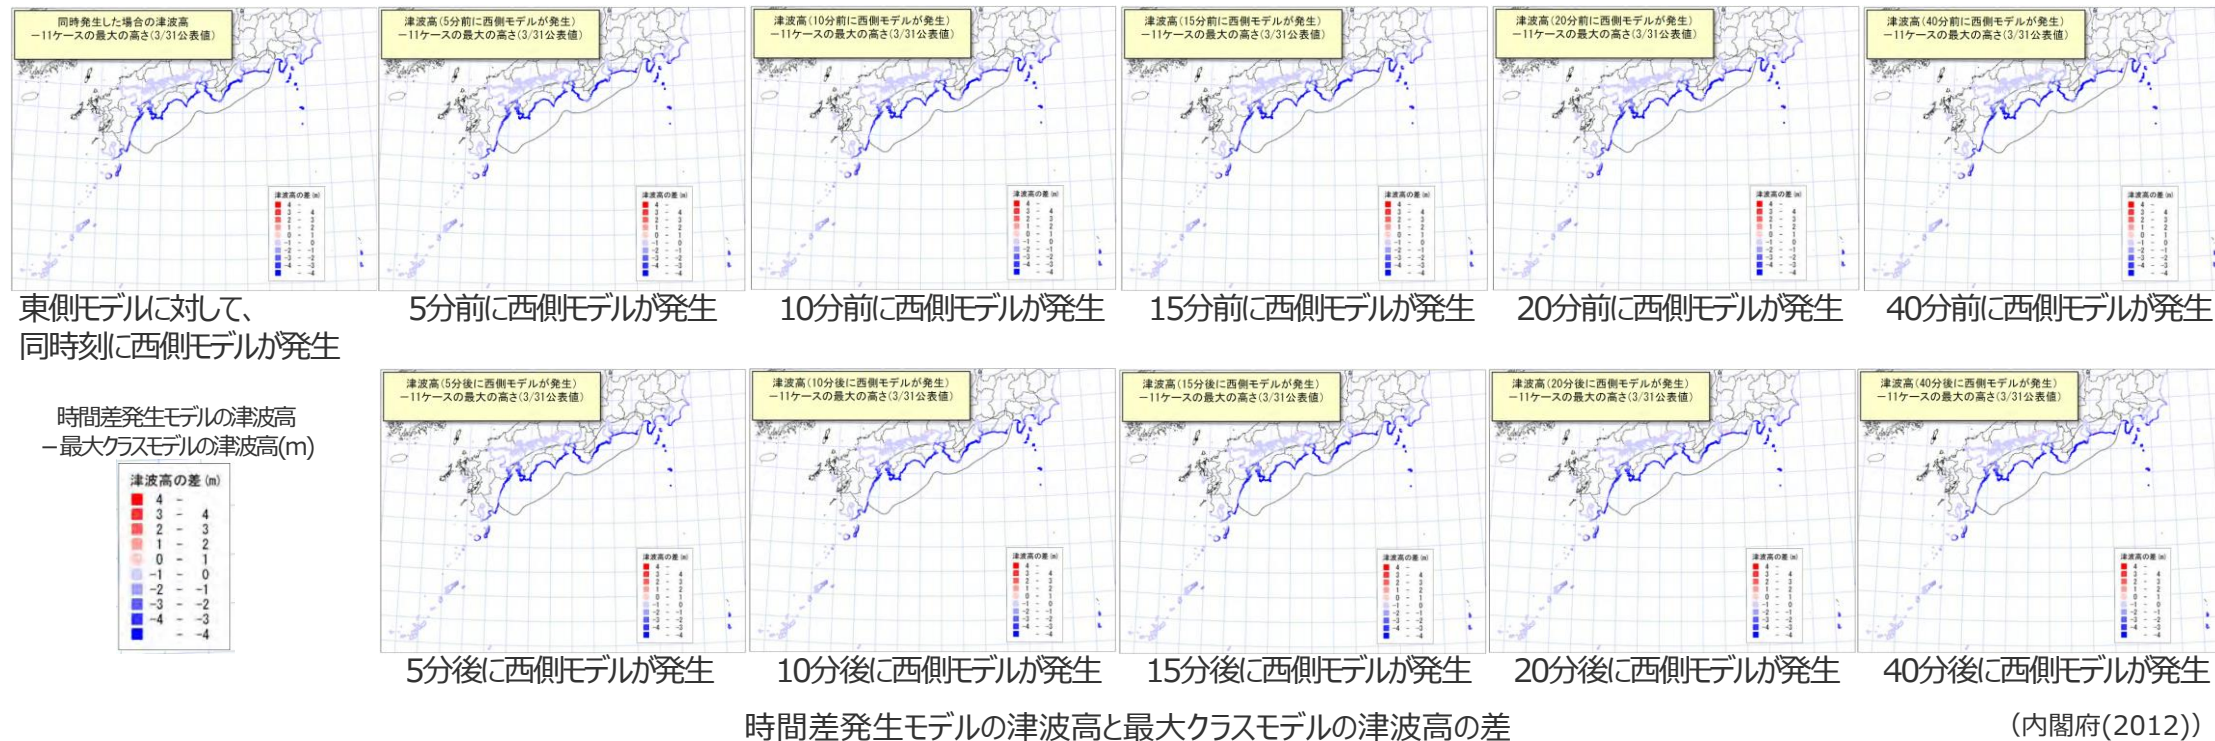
同時発生した場合の津波高
－11ケースの最大の高さ(3/31公表値)

津波高(5分前に西側モデルが発生)
－11ケースの最大の高さ(3/31公表値)

津波高(10分前に西側モデルが発生)
－11ケースの最大の高さ(3/31公表値)

津波高(15分前に西側モデルが発生)
－11ケースの最大の高さ(3/31公表値)

津波高(20分前に西側モデルが発生)
－11ケースの最大の高さ(3/31公表値)

津波高(40分前に西側モデルが発生)
－11ケースの最大の高さ(3/31公表値)

東側モデルに対して、
同時刻に西側モデルが発生

5分前に西側モデルが発生

10分前に西側モデルが発生

15分前に西側モデルが発生

20分前に西側モデルが発生

40分前に西側モデルが発生

時間差発生モデルの津波高
－最大クラスモデルの津波高(m)

| 津波高の差 (m) | |
|---|---|
| 4 | － |
| 3 | － 4 |
| 2 | － 3 |
| 1 | － 2 |
| 0 | － 1 |
| −1 | － 0 |
| −2 | － −1 |
| −3 | － −2 |
| −4 | － −3 |
| | － −4 |

津波高(5分後に西側モデルが発生)
－11ケースの最大の高さ(3/31公表値)

津波高(10分後に西側モデルが発生)
－11ケースの最大の高さ(3/31公表値)

津波高(15分後に西側モデルが発生)
－11ケースの最大の高さ(3/31公表値)

津波高(20分後に西側モデルが発生)
－11ケースの最大の高さ(3/31公表値)

津波高(40分後に西側モデルが発生)
－11ケースの最大の高さ(3/31公表値)

5分後に西側モデルが発生

10分後に西側モデルが発生

15分後に西側モデルが発生

20分後に西側モデルが発生

40分後に西側モデルが発生

時間差発生モデルの津波高と最大クラスモデルの津波高の差

（内閣府(2012)）